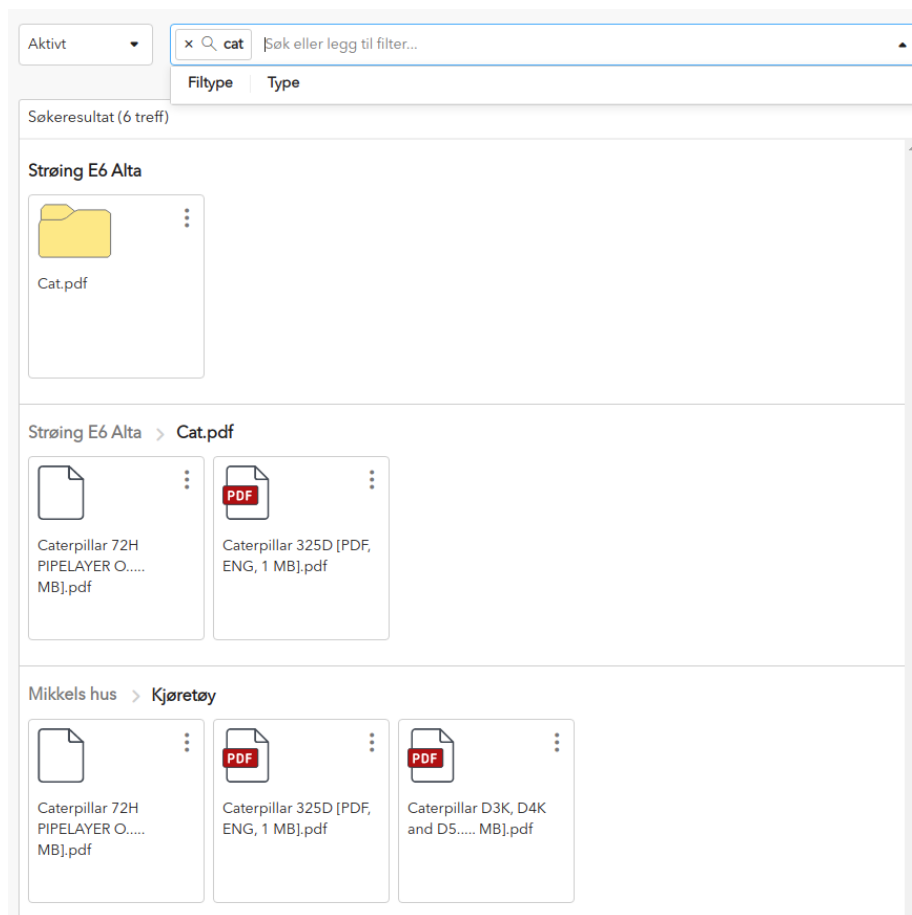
Aktivt

× cat Søk eller legg til filter...

Filtype | Type

Søkeresultat (6 treff)

Strøing E6 Alta

Cat.pdf

Strøing E6 Alta > Cat.pdf

Caterpillar 72H PIPELAYER O..... MB].pdf

PDF

Caterpillar 325D [PDF, ENG, 1 MB].pdf

Mikkels hus > Kjøretøy

Caterpillar 72H PIPELAYER O..... MB].pdf

PDF

Caterpillar 325D [PDF, ENG, 1 MB].pdf

PDF

Caterpillar D3K, D4K and D5..... MB].pdf